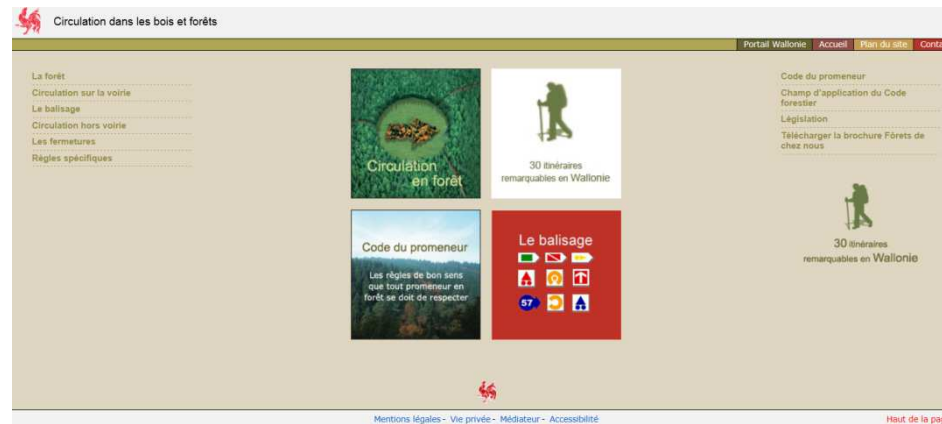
Circulation dans les bois et forêts

Portail Wallonie Accueil Plan du site Conta

La forêt
Circulation sur la voirie
Le balisage
Circulation hors voirie
Les fermetures
Règles spécifiques

Circulation en forêt

30 itinéraires remarquables en Wallonie

Code du promeneur

Les règles de bon sens que tout promeneur en forêt se doit de respecter

Le balisage

57

Code du promeneur
Champ d'application du Code forestier
Législation
Télécharger la brochure Forêts de chez nous

30 itinéraires remarquables en Wallonie

Mentions légales - Vie privée - Médiateur - Accessibilité

Haut de la pa